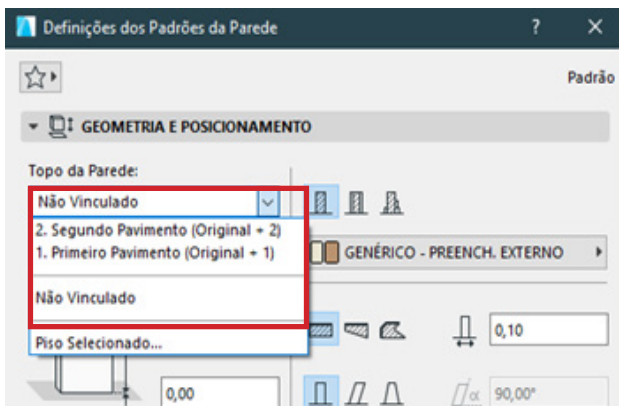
Definições dos Padrões da Parede

?

Padrão

GEOMETRIA E POSICIONAMENTO

Topo da Parede:

Não Vinculado

2. Segundo Pavimento (Original + 2)
1. Primeiro Pavimento (Original + 1)

Não Vinculado

Piso Selecionado...

GENÉRICO - PREENCH. EXTERNO

0,10

0,00

90,00°